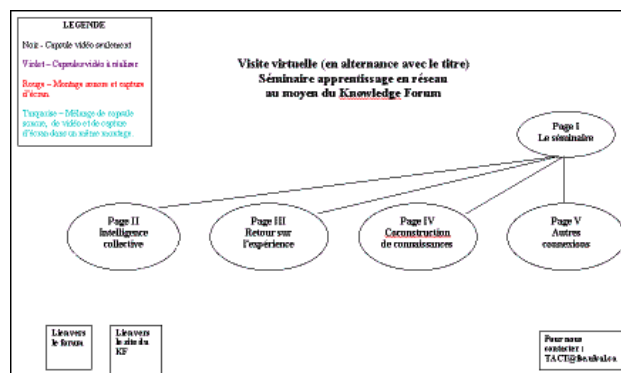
LEGENDE

Noir – Capsule vidéo seulement

Violet – Capsule vidéo à réaliser

Rouge – Montage sonore et capture d'écran

Turquoise – Mélange de capsule sonore, de vidéo et de capture d'écran dans un même montage

Visite virtuelle (en alternance avec le titre)
Séminaire apprentissage en réseau
au moyen du Knowledge Forum

Page I
Le séminaire

Page II
Intelligence collective

Page III
Retour sur l'expérience

Page IV
Coconstruction de connaissances

Page V
Autres connexions

Lien vers le forum

Lien vers le site du KF

Pour nous contacter :
TACT@fse.ulaval.ca